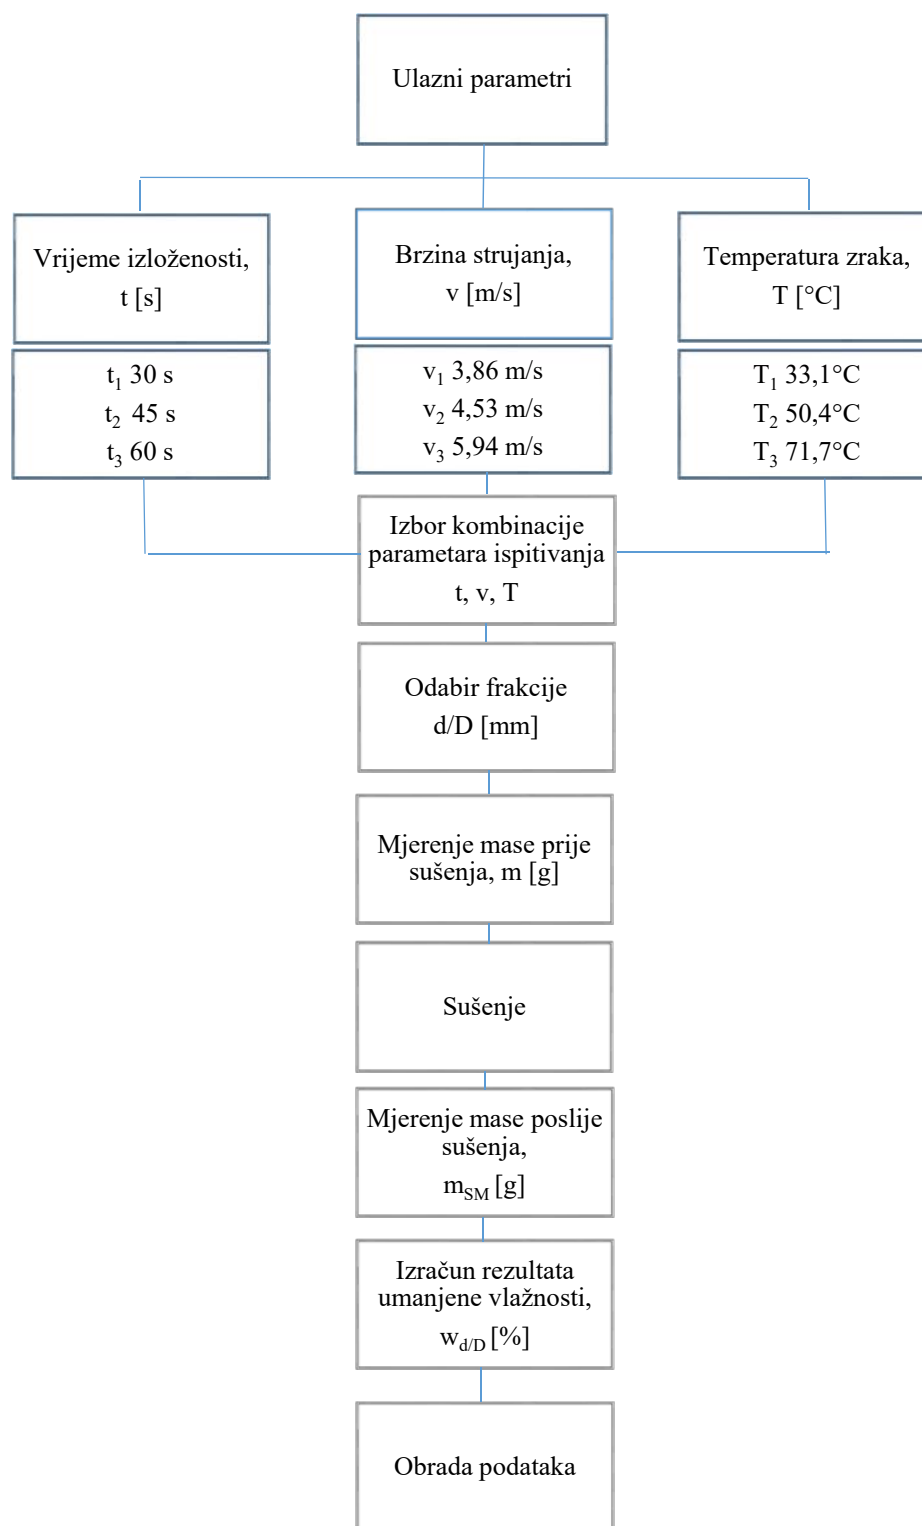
Ulazni parametri

Vrijeme izloženosti, t [s]

Brzina strujanja, v [m/s]

Temperatura zraka, T [°C]

$t_1$ 30 s
$t_2$ 45 s
$t_3$ 60 s

$v_1$ 3,86 m/s
$v_2$ 4,53 m/s
$v_3$ 5,94 m/s

$T_1$ 33,1°C
$T_2$ 50,4°C
$T_3$ 71,7°C

Izbor kombinacije parametara ispitivanja t, v, T

Odabir frakcije d/D [mm]

Mjerenje mase prije sušenja, m [g]

Sušenje

Mjerenje mase poslije sušenja, $m_{SM}$ [g]

Izračun rezultata umanjene vlažnosti, $w_{d/D}$ [%]

Obrada podataka